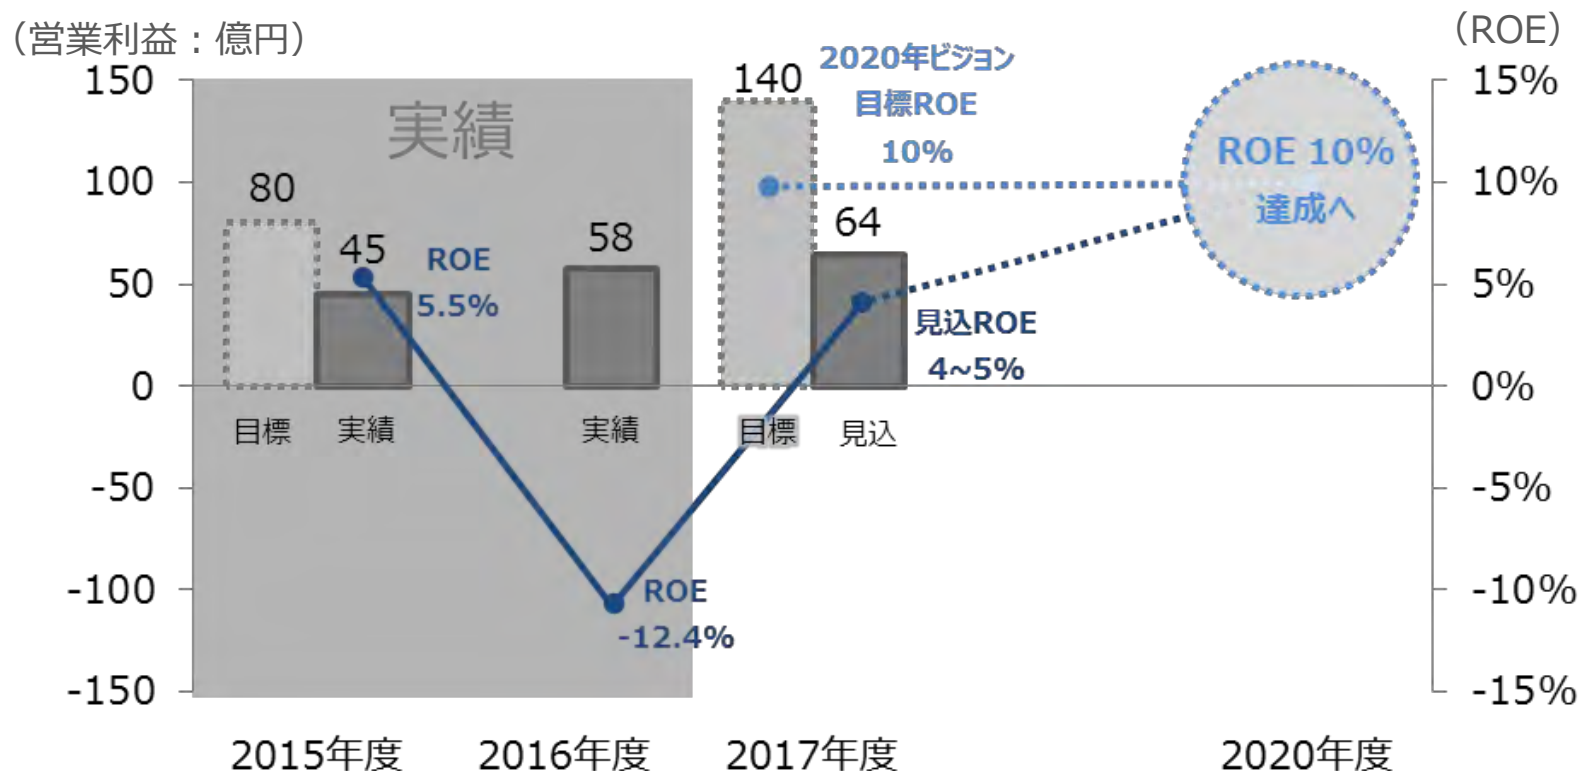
（営業利益：億円）

（ROE）

150
100
50
0
-50
-100
-150

15%
10%
5%
0%
-5%
-10%
-15%

実績

80

45

ROE
5.5%

58

ROE
-12.4%

140

2020年ビジョン
目標ROE
10%

64

見込ROE
4~5%

ROE 10%
達成へ

目標　実績　実績　目標　見込

2015年度　2016年度　2017年度　2020年度